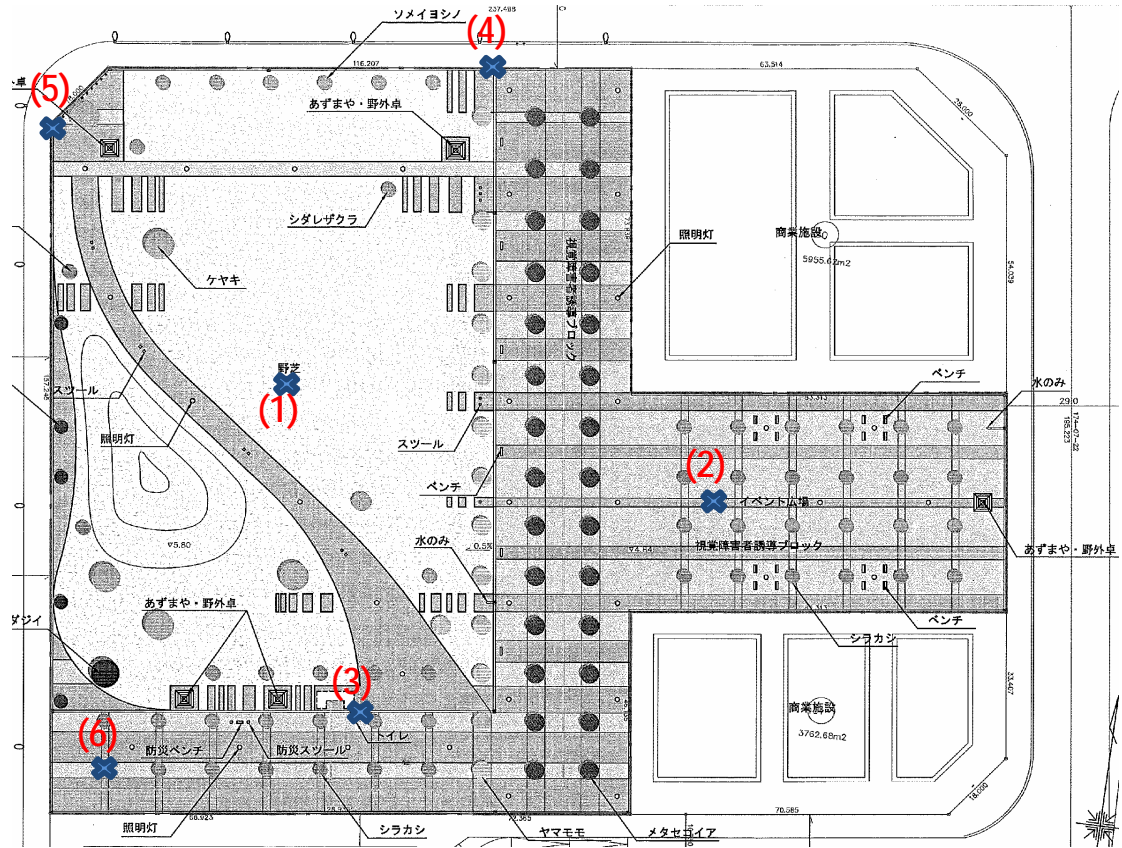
ソメイヨシノ
237.488
(4)
116.207
63.514
卓
(5)
あずまや・野外卓
シダレザクラ
照明灯
商業施設
5955.62m2
視覚障害者誘導ブロック
ケヤキ
野芝
(1)
スツール
照明灯
スツール
ベンチ
水のみ
(2)
イベント広場
ベンチ
水のみ
視覚障害者誘導ブロック
あずまや・野外卓
▽5.80
▽4.44
0.5%
ダジイ
あずまや・野外卓
(3)
トイレ
シラカシ
ベンチ
商業施設
3762.68m2
(6)
防災ベンチ
防災スツール
照明灯
シラカシ
ヤマモモ
メタセコイア
58.923
70.585